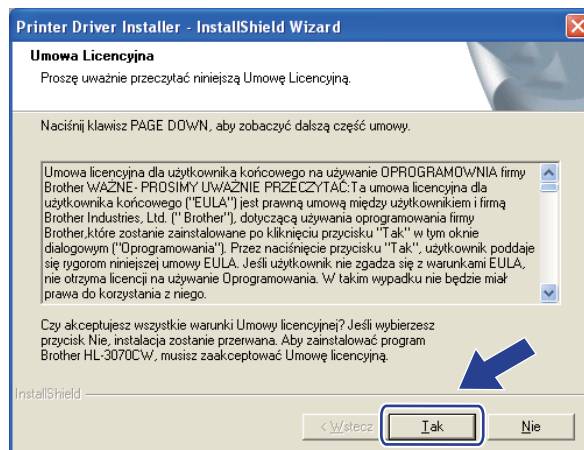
Printer Driver Installer - InstallShield Wizard

Umowa Licencyjna

Proszę uważnie przeczytać niniejszą Umowę Licencyjną.

Naciśnij klawisz PAGE DOWN, aby zobaczyć dalszą część umowy.

Umowa licencyjna dla użytkownika końcowego na używanie OPROGRAMOWNIA firmy Brother WAŻNE- PROSIMY UWAŻNIE PRZECZYTAĆ:Ta umowa licencyjna dla użytkownika końcowego ("EULA") jest prawną umową między użytkownikiem i firmą Brother Industries, Ltd. (" Brother"), dotyczącą używania oprogramowania firmy Brother,które zostanie zainstalowane po kliknięciu przycisku "Tak" w tym oknie dialogowym ("Oprogramowania"). Przez naciśnięcie przycisku "Tak", użytkownik poddaje się rygorom niniejszej umowy EULA. Jeśli użytkownik nie zgadza się z warunkami EULA, nie otrzyma licencji na używanie Oprogramowania. W takim wypadku nie będzie miał prawa do korzystania z niego.

Czy akceptujesz wszystkie warunki Umowy licencyjnej? Jeśli wybierzesz przycisk Nie, instalacja zostanie przerwana. Aby zainstalować program Brother HL-3070CW, musisz zaakceptować Umowę licencyjną.

InstallShield

< Wstecz

Tak

Nie